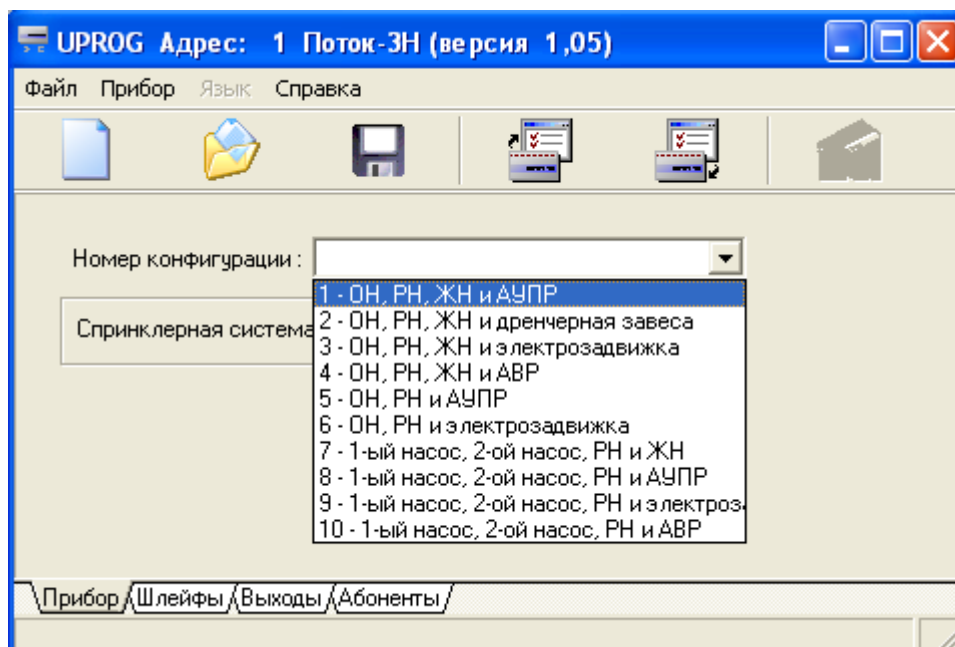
UPROG Адрес: 1 Поток-3Н (версия 1,05)

Файл Прибор Язык Справка

Номер конфигурации :

Спринклерная система

1 - ОН, РН, ЖН и АУПР
2 - ОН, РН, ЖН и дренчерная завеса
3 - ОН, РН, ЖН и электрозадвижка
4 - ОН, РН, ЖН и АВР
5 - ОН, РН и АУПР
6 - ОН, РН и электрозадвижка
7 - 1-ый насос, 2-ой насос, РН и ЖН
8 - 1-ый насос, 2-ой насос, РН и АУПР
9 - 1-ый насос, 2-ой насос, РН и электроз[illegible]
10 - 1-ый насос, 2-ой насос, РН и АВР

Прибор Шлейфы Выходы Абоненты